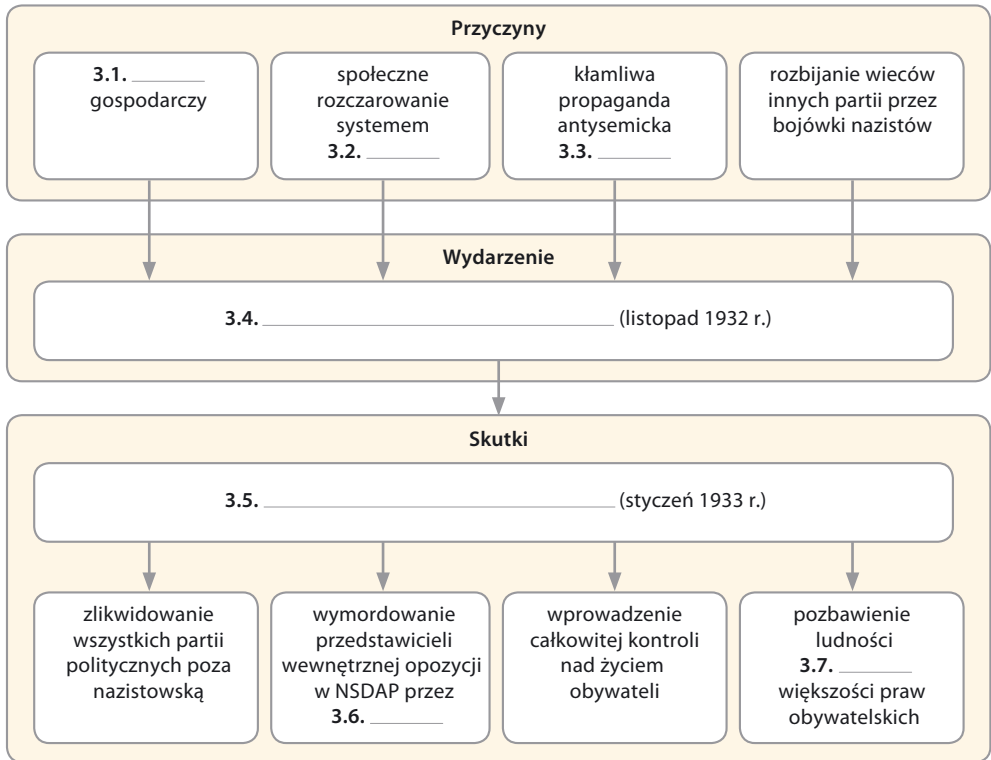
Przyczyny

3.1. ________ gospodarczy

społeczne rozczarowanie systemem 3.2. ________

kłamliwa propaganda antysemicka 3.3. ________

rozbijanie wieców innych partii przez bojówki nazistów

Wydarzenie

3.4. ________________________________ (listopad 1932 r.)

Skutki

3.5. ________________________________ (styczeń 1933 r.)

zlikwidowanie wszystkich partii politycznych poza nazistowską

wymordowanie przedstawicieli wewnętrznej opozycji w NSDAP przez 3.6. ________

wprowadzenie całkowitej kontroli nad życiem obywateli

pozbawienie ludności 3.7. ________ większości praw obywatelskich